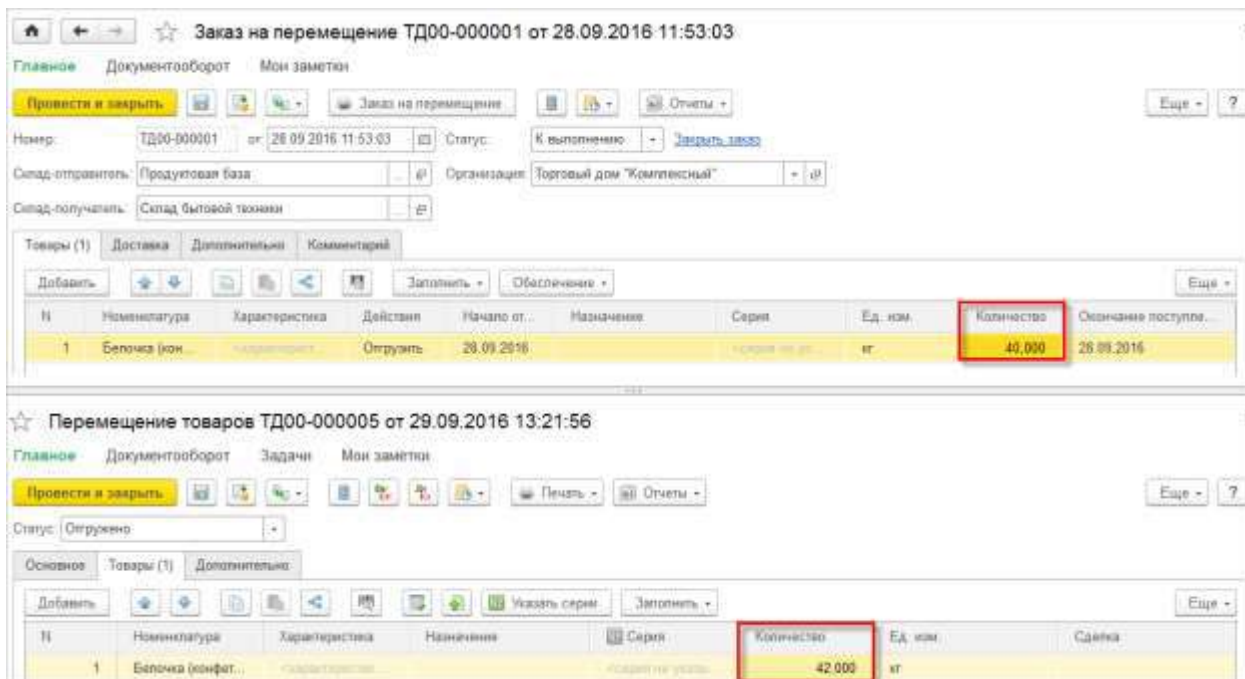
Заказ на перемещение ТД00-000001 от 28.09.2016 11:53:03

Главное Документооборот Мои заметки

Провести и закрыть | Заказ на перемещение | Отчеты | Еще | ?

Номер: ТД00-000001 от: 28.09.2016 11:53:03 Статус: К выполнению | Закрыть заказ

Склад-отправитель: Продуктовая база | Организация: Торговый дом "Комплексный"

Склад-получатель: Склад бытовой техники

Товары (1) Доставка Дополнительно Комментарий

Добавить | Заполнить | Обеспечение | Еще

| N | Номенклатура | Характеристика | Действия | Начало от... | Назначение | Серия | Ед. изм. | Количество | Окончание поступле... |
|---|---|---|---|---|---|---|---|---|---|
| 1 | Белочка (кон... | <характеристи... | Отгрузить | 28.09.2016 | | <серии не ук... | кг | 40,000 | 28.09.2016 |

Перемещение товаров ТД00-000005 от 29.09.2016 13:21:56

Главное Документооборот Задачи Мои заметки

Провести и закрыть | Печать | Отчеты | Еще | ?

Статус: Отгружено

Основное Товары (1) Дополнительно

Добавить | Указать серии | Заполнить | Еще

| N | Номенклатура | Характеристика | Назначение | Серия | Количество | Ед. изм. | Сделка |
|---|---|---|---|---|---|---|---|
| 1 | Белочка (конфет... | <характеристи... | | <серии не указ... | 42,000 | кг | |